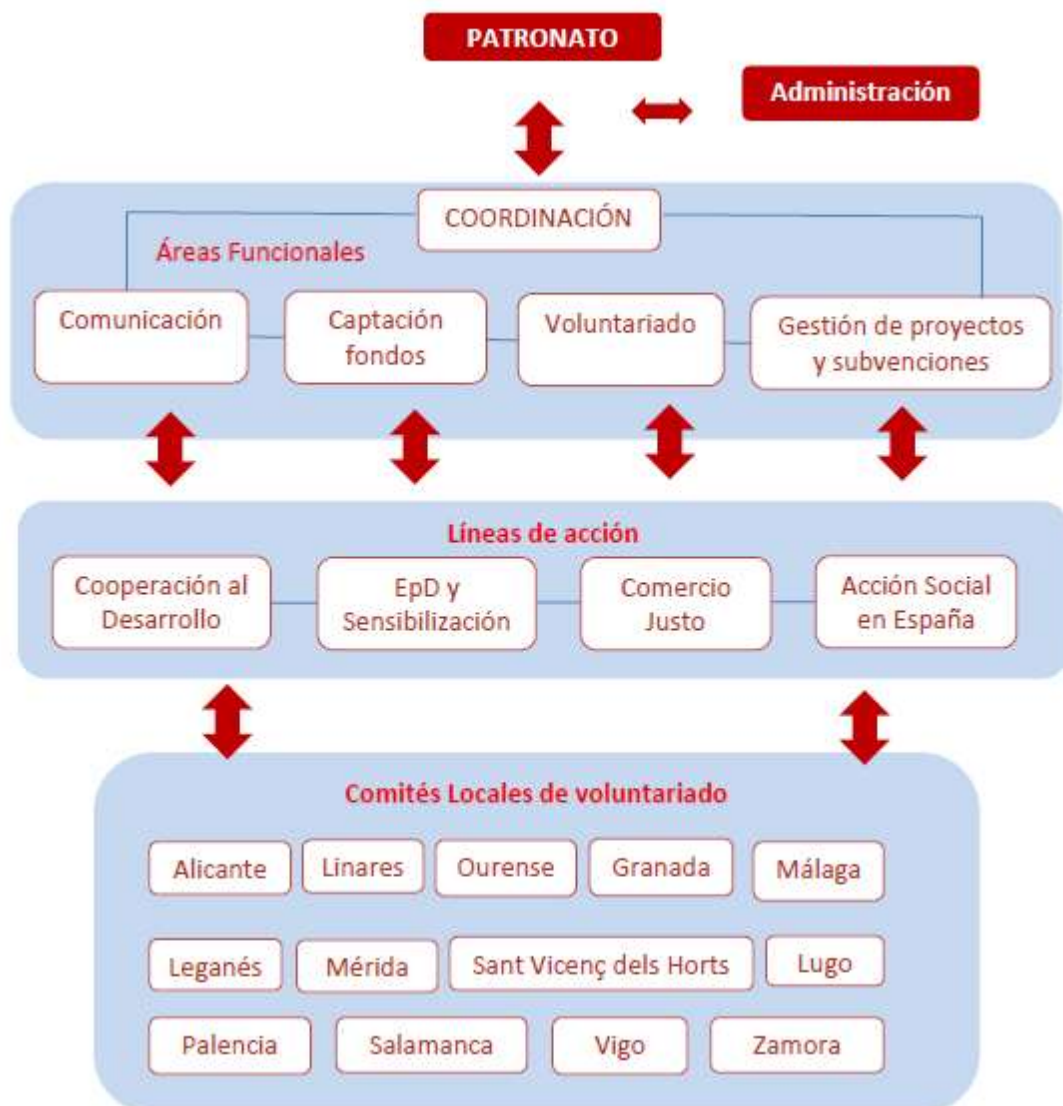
PATRONATO

Administración

COORDINACIÓN

Áreas Funcionales

Comunicación

Captación fondos

Voluntariado

Gestión de proyectos y subvenciones

Líneas de acción

Cooperación al Desarrollo

EpD y Sensibilización

Comercio Justo

Acción Social en España

Comités Locales de voluntariado

Alicante

Linares

Ourense

Granada

Málaga

Leganés

Mérida

Sant Vicenç dels Horts

Lugo

Palencia

Salamanca

Vigo

Zamora